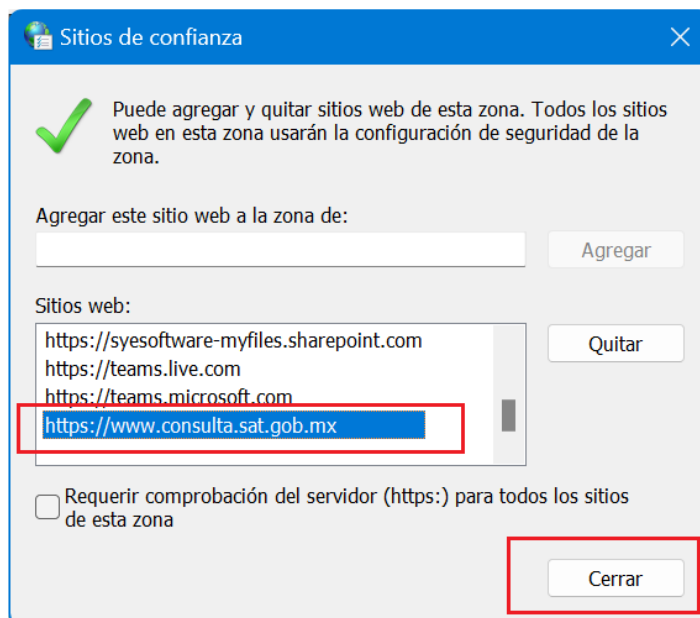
Sitios de confianza

Puede agregar y quitar sitios web de esta zona. Todos los sitios web en esta zona usarán la configuración de seguridad de la zona.

Agregar este sitio web a la zona de:

Agregar

Sitios web:

https://syesoftware-myfiles.sharepoint.com
https://teams.live.com
https://teams.microsoft.com
https://www.consulta.sat.gob.mx

Quitar

Requerir comprobación del servidor (https:) para todos los sitios de esta zona

Cerrar